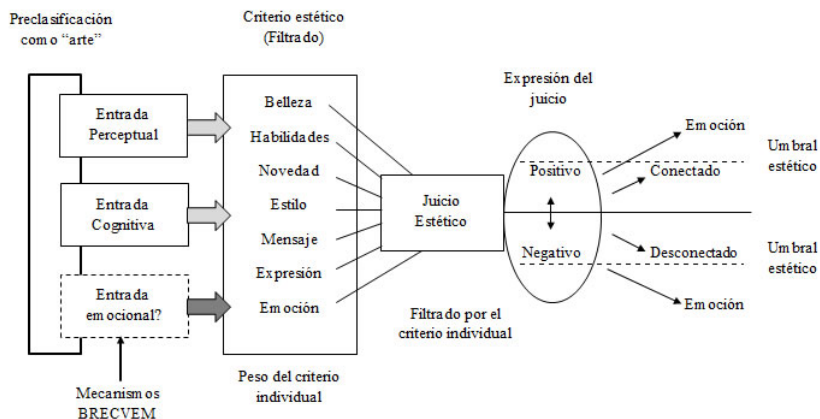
Preclasificación como "arte"

Criterio estético (Filtrado)

Entrada Perceptual

Entrada Cognitiva

Entrada emocional?

Mecanismos BRECVEM

Belleza
Habilidades
Novedad
Estilo
Mensaje
Expresión
Emoción

Peso del criterio individual

Juicio Estético

Filtrado por el criterio individual

Expresión del juicio

Positivo

Negativo

Emoción

Conectado

Desconectado

Emoción

Umbral estético

Umbral estético